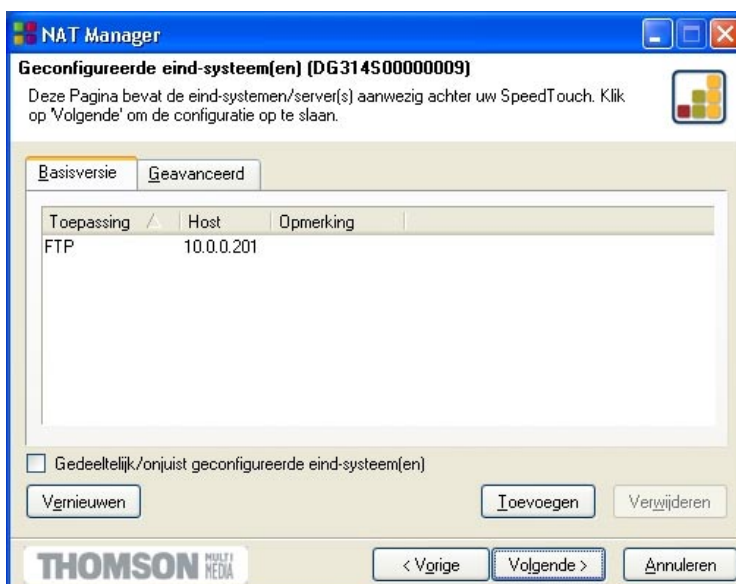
NAT Manager

Geconfigureerde eind-systeem(en) (DG314S00000009)

Deze Pagina bevat de eind-systemen/server(s) aanwezig achter uw SpeedTouch. Klik op 'Volgende' om de configuratie op te slaan.

Basisversie | Geavanceerd

| Toepassing | Host | Opmerking |
|---|---|---|
| FTP | 10.0.0.201 | |

Gedeeltelijk/onjuist geconfigureerde eind-systeem(en)

Vernieuwen

Toevoegen

Verwijderen

THOMSON MULTI MEDIA

< Vorige

Volgende >

Annuleren